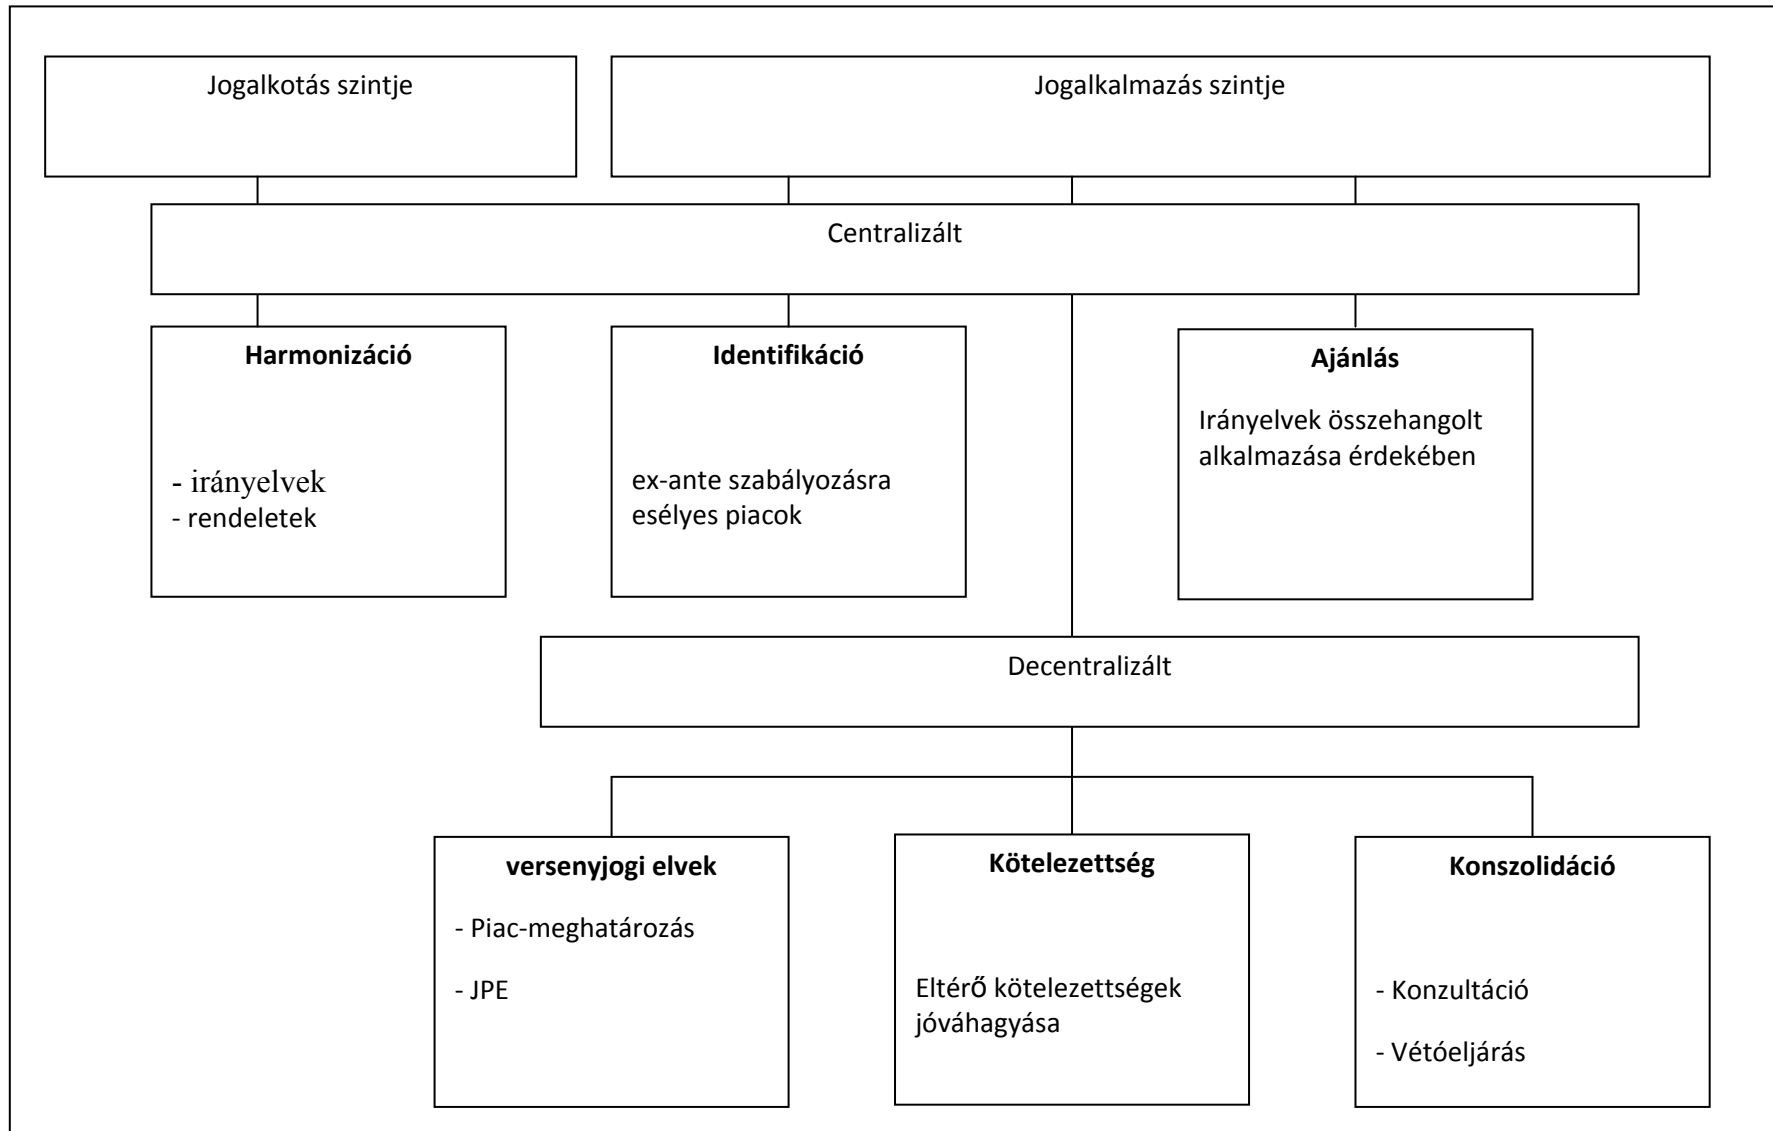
Jogalkotás szintje

Jogalkalmazás szintje

Centralizált

**Harmonizáció**

- irányelvek
- rendeletek

**Identifikáció**

ex-ante szabályozásra esélyes piacok

**Ajánlás**

Irányelvek összehangolt alkalmazása érdekében

Decentralizált

**versenyjogi elvek**

- Piac-meghatározás

- JPE

**Kötelezettség**

Eltérő kötelezettségek jóváhagyása

**Konszolidáció**

- Konzultáció

- Vétóeljárás